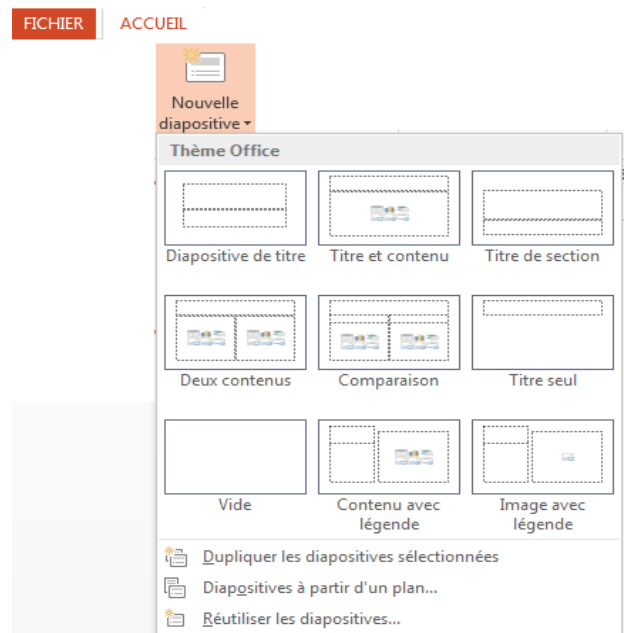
FICHIER ACCUEIL

Nouvelle diapositive

Thème Office

Diapositive de titre
Titre et contenu
Titre de section
Deux contenus
Comparaison
Titre seul
Vide
Contenu avec légende
Image avec légende

Dupliquer les diapositives sélectionnées
Diapositives à partir d'un plan...
Réutiliser les diapositives...